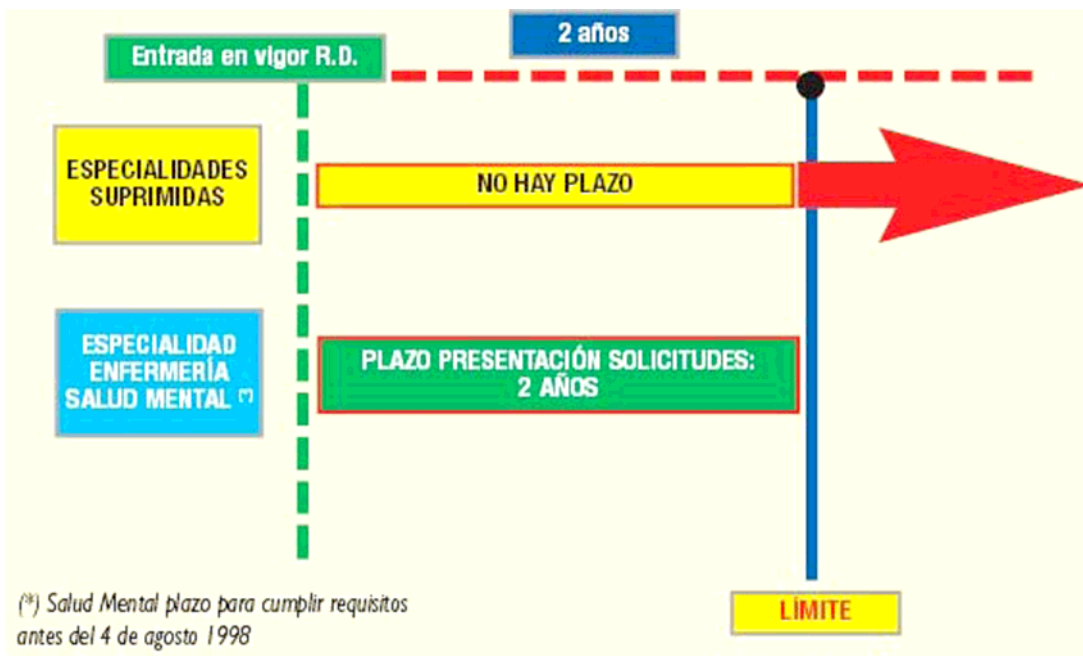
2 años

Entrada en vigor R.D.

ESPECIALIDADES SUPRIMIDAS

NO HAY PLAZO

ESPECIALIDAD ENFERMERÍA SALUD MENTAL (*)

PLAZO PRESENTACIÓN SOLICITUDES: 2 AÑOS

(*) Salud Mental plazo para cumplir requisitos antes del 4 de agosto 1998

LÍMITE